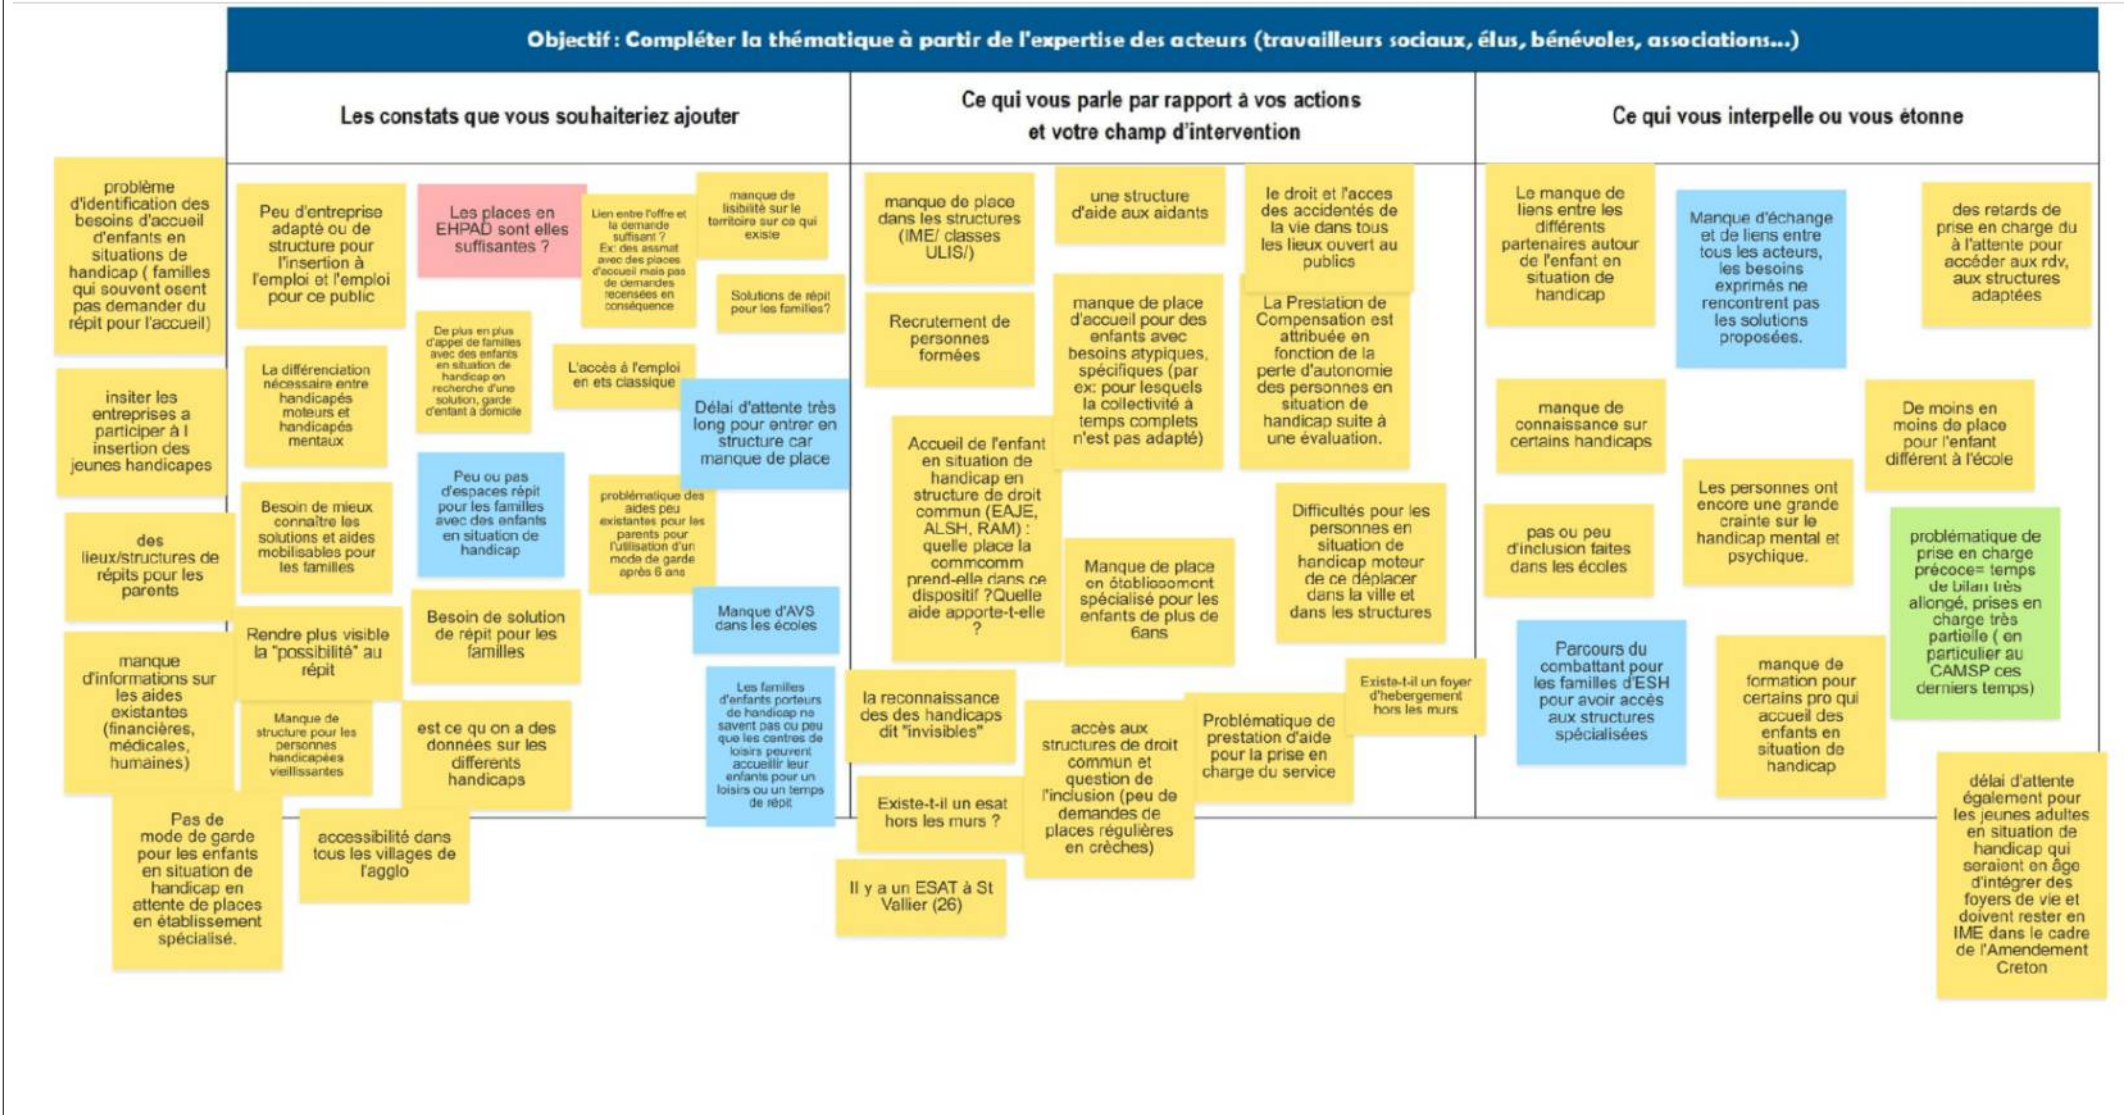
Objectif : Compléter la thématique à partir de l'expertise des acteurs (travailleurs sociaux, élus, bénévoles, associations...)

| Les constats que vous souhaiteriez ajouter | Ce qui vous parle par rapport à vos actions et votre champ d'intervention | Ce qui vous interpelle ou vous étonne |
|---|---|---|

problème d'identification des besoins d'accueil d'enfants en situations de handicap ( familles qui souvent osent pas demander du répit pour l'accueil)

insiter les entreprises a participer à l insertion des jeunes handicapes

des lieux/structures de répits pour les parents

manque d'informations sur les aides existantes (financières, médicales, humaines)

Pas de mode de garde pour les enfants en situation de handicap en attente de places en établissement spécialisé.

Peu d'entreprise adapté ou de structure pour l'insertion à l'emploi et l'emploi pour ce public

La différenciation nécessaire entre handicapés moteurs et handicapés mentaux

Besoin de mieux connaître les solutions et aides mobilisables pour les familles

Rendre plus visible la "possibilité" au répit

Manque de structure pour les personnes handicapées vieillissantes

accessibilité dans tous les villages de l'agglo

Les places en EHPAD sont elles suffisantes ?

De plus en plus d'appel de familles avec des enfants en situation de handicap en recherche d'une solution, garde d'enfant à domicile

Peu ou pas d'espaces répit pour les familles avec des enfants en situation de handicap

Besoin de solution de répit pour les familles

est ce qu on a des données sur les differents handicaps

Lien entre l'offre et la demande suffisant ? Ex: des assmat avec des places d'accueil mais pas de demandes recensées en conséquence

manque de lisibilité sur le territoire sur ce qui existe

Solutions de répit pour les familles?

L'accès à l'emploi en ets classique

Délai d'attente très long pour entrer en structure car manque de place

problématique des aides peu existantes pour les parents pour l'utilisation d'un mode de garde après 6 ans

Manque d'AVS dans les écoles

Les familles d'enfants porteurs de handicap ne savent pas ou peu que les centres de loisirs peuvent accueillir leur enfants pour un loisirs ou un temps de répit

manque de place dans les structures (IME/ classes ULIS/)

Recrutement de personnes formées

Accueil de l'enfant en situation de handicap en structure de droit commun (EAJE, ALSH, RAM) : quelle place la commcomm prend-elle dans ce dispositif ?Quelle aide apporte-t-elle ?

la reconnaissance des des handicaps dit "invisibles"

Existe-t-il un esat hors les murs ?

Il y a un ESAT à St Vallier (26)

une structure d'aide aux aidants

manque de place d'accueil pour des enfants avec besoins atypiques, spécifiques (par ex: pour lesquels la collectivité à temps complets n'est pas adapté)

Manque de place en établissement spécialisé pour les enfants de plus de 6ans

accès aux structures de droit commun et question de l'inclusion (peu de demandes de places régulières en crèches)

le droit et l'acces des accidentés de la vie dans tous les lieux ouvert au publics

La Prestation de Compensation est attribuée en fonction de la perte d'autonomie des personnes en situation de handicap suite à une évaluation.

Difficultés pour les personnes en situation de handicap moteur de ce déplacer dans la ville et dans les structures

Existe-t-il un foyer d'hebergement hors les murs

Problématique de prestation d'aide pour la prise en charge du service

Le manque de liens entre les différents partenaires autour de l'enfant en situation de handicap

Manque d'échange et de liens entre tous les acteurs, les besoins exprimés ne rencontrent pas les solutions proposées.

des retards de prise en charge du à l'attente pour accéder aux rdv, aux structures adaptées

manque de connaissance sur certains handicaps

De moins en moins de place pour l'enfant différent à l'école

pas ou peu d'inclusion faites dans les écoles

Les personnes ont encore une grande crainte sur le handicap mental et psychique.

problématique de prise en charge précoce= temps de bilan très allongé, prises en charge très partielle ( en particulier au CAMSP ces derniers temps)

Parcours du combattant pour les familles d'ESH pour avoir accès aux structures spécialisées

manque de formation pour certains pro qui accueil des enfants en situation de handicap

délai d'attente également pour les jeunes adultes en situation de handicap qui seraient en âge d'intégrer des foyers de vie et doivent rester en IME dans le cadre de l'Amendement Creton